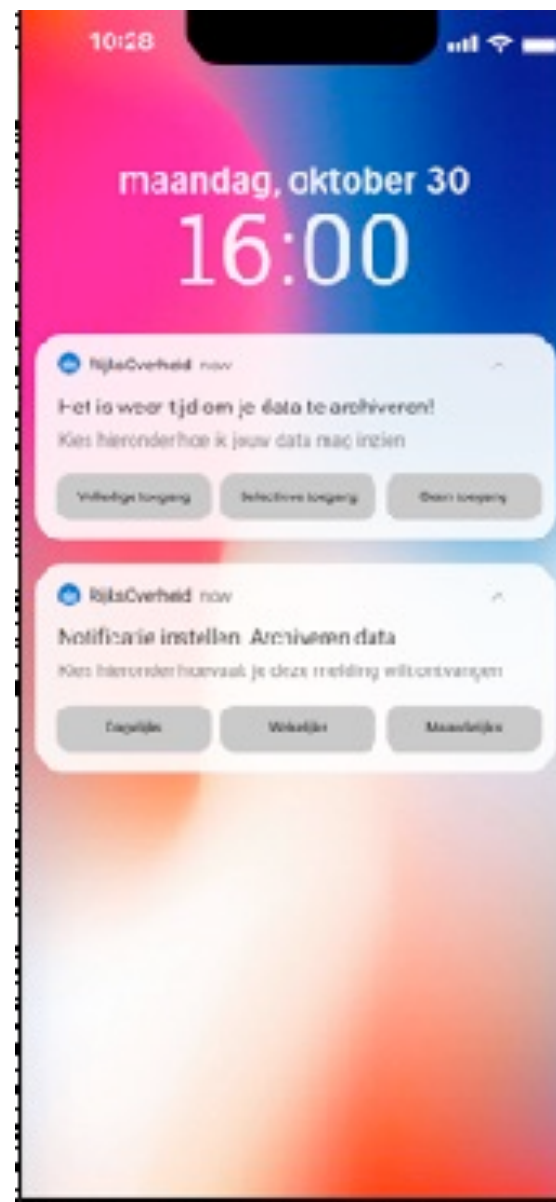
10:28

maandag, oktober 30
16:00

RijksOverheid now
Het is weer tijd om je data te archiveren!
Kies hieronder hoe ik jouw data mag inzien

Volledige toegang
Selectieve toegang
Geen toegang

RijksOverheid now
Notificatie instellen Archiveren data
Kies hieronder hoevaak je deze melding wilt ontvangen

Dagelijks
Wekelijks
Maandelijks